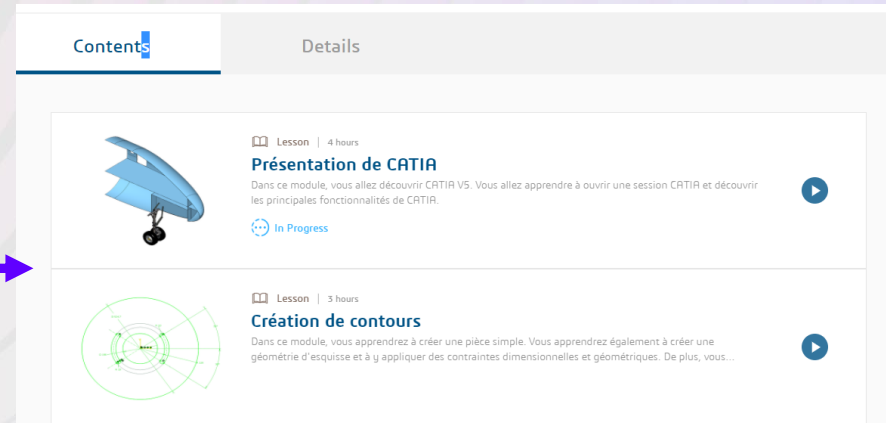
Contents

Details

Lesson | 4 hours

Présentation de CATIA

Dans ce module, vous allez découvrir CATIA V5. Vous allez apprendre à ouvrir une session CATIA et découvrir les principales fonctionnalités de CATIA.

In Progress

Lesson | 3 hours

Création de contours

Dans ce module, vous apprendrez à créer une pièce simple. Vous apprendrez également à créer une géométrie d'esquisse et à y appliquer des contraintes dimensionnelles et géométriques. De plus, vous...